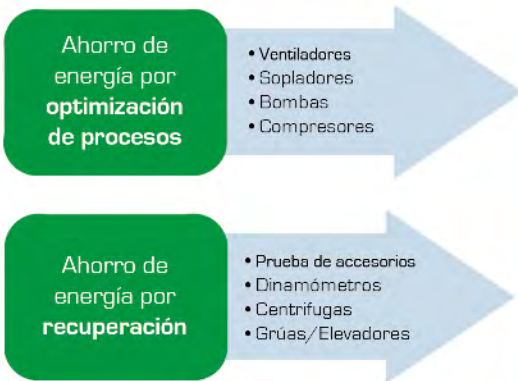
Ahorro de energía por **optimización de procesos**

• Ventiladores
• Sopladores
• Bombas
• Compresores

Ahorro de energía por **recuperación**

• Prueba de accesorios
• Dinamómetros
• Centrifugas
• Grúas/Elevadores